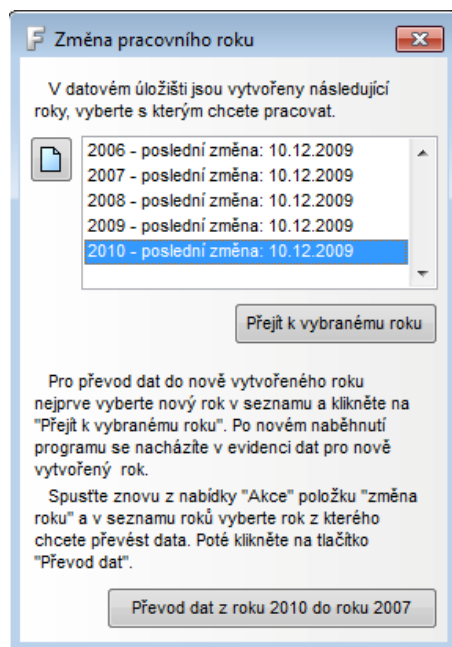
F Změna pracovního roku

V datovém úložišti jsou vytvořeny následující roky, vyberte s kterým chcete pracovat.

2006 - poslední změna: 10.12.2009
2007 - poslední změna: 10.12.2009
2008 - poslední změna: 10.12.2009
2009 - poslední změna: 10.12.2009
2010 - poslední změna: 10.12.2009

Přejít k vybranému roku

Pro převod dat do nově vytvořeného roku nejprve vyberte nový rok v seznamu a klikněte na "Přejít k vybranému roku". Po novém naběhnutí programu se nacházíte v evidenci dat pro nově vytvořený rok.

Spusťte znovu z nabídky "Akce" položku "změna roku" a v seznamu roků vyberte rok z kterého chcete převést data. Poté klikněte na tlačítko "Převod dat".

Převod dat z roku 2010 do roku 2007